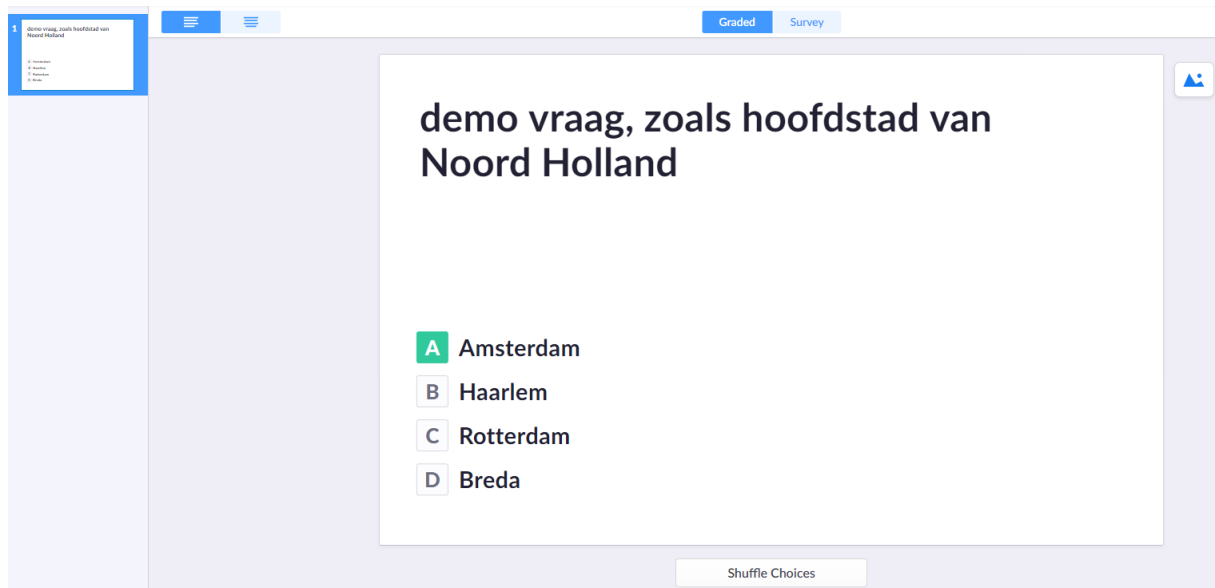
1 demo vraag, zoals hoofdstad van Noord Holland

A Amsterdam
B Haarlem
C Rotterdam
D Breda

Graded Survey

demo vraag, zoals hoofdstad van Noord Holland

A Amsterdam
B Haarlem
C Rotterdam
D Breda

Shuffle Choices